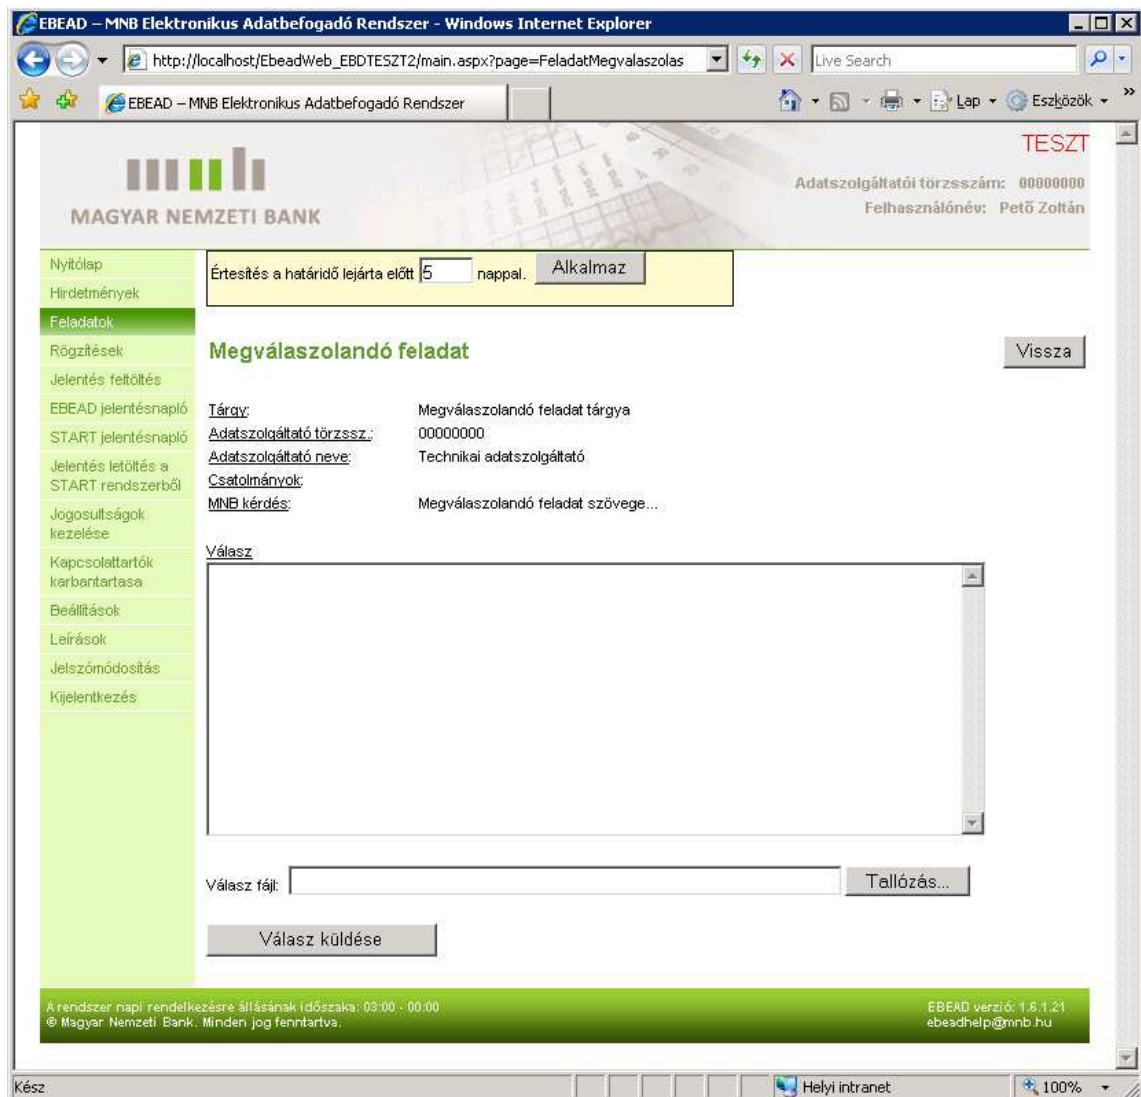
EBEAD – MNB Elektronikus Adatbefogadó Rendszer - Windows Internet Explorer

http://localhost/EbeadWeb_EBDTESZT2/main.aspx?page=FeladatMegvalaszolas

Live Search

EBEAD – MNB Elektronikus Adatbefogadó Rendszer

Lap ▾ Eszközök ▾

TESZT

MAGYAR NEMZETI BANK

Adatszolgáltatói törzsszám: 00000000
Felhasználónév: Pető Zoltán

Nyitólap
Hirdetmények
Feladatok
Rögzítések
Jelentés feltöltés
EBEAD jelentésnapló
START jelentésnapló
Jelentés letöltés a START rendszerből
Jogosultságok kezelése
Kapcsolattartók karbantartasa
Beállítások
Leírások
Jelszómódosítás
Kijelentkezés

Értesítés a határidő lejárta előtt 5 nappal. Alkalmaz

Megválaszolandó feladat

Vissza

Tárgy: Megválaszolandó feladat tárgya
Adatszolgáltató törzssz.: 00000000
Adatszolgáltató neve: Technikai adatszolgáltató
Csatolmányok:
MNB kérdés: Megválaszolandó feladat szövege...

Válasz

Válasz fájl: Tallózás...

Válasz küldése

A rendszer napi rendelkezésre állásának időszaka: 03:00 - 00:00
© Magyar Nemzeti Bank. Minden jog fenntartva.

EBEAD verzió: 1.6.1.21
ebeadhelp@mnb.hu

Kész

Helyi intranet

100%